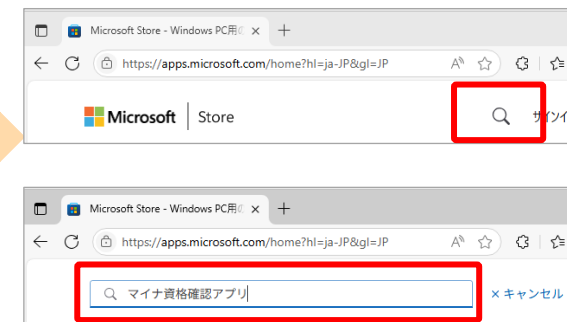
Microsoft Store - Windows PC用の ×
+
https://apps.microsoft.com/home?hl=ja-JP&gl=JP
Microsoft | Store
サインイ

Microsoft Store - Windows PC用の ×
+
https://apps.microsoft.com/home?hl=ja-JP&gl=JP
マイナ資格確認アプリ
× キャンセル